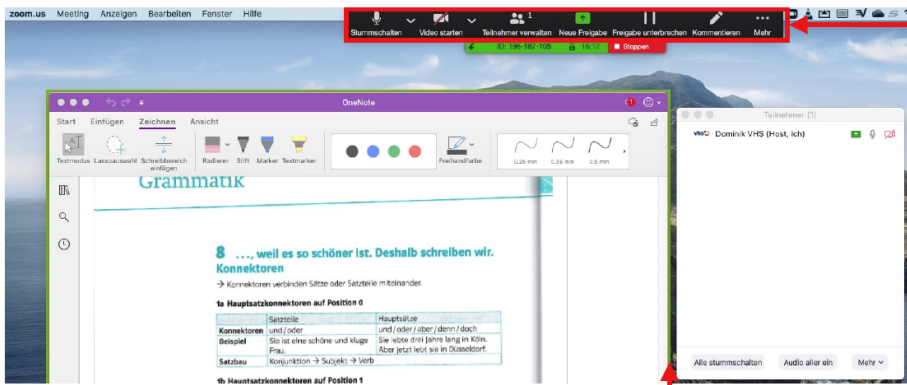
zoom.us Meeting Anzeigen Bearbeiten Fenster Hilfe

Stummschalten Video starten Teilnehmer verwalten 1 Neue Freigabe Freigabe unterbrechen Kommentieren Mehr

ID: 195-187-105 16:12 Stoppen

OneNote

Start Einfügen Zeichnen Ansicht

Textmodus Lassoauswahl Schreibbereich einfügen Radierer Stift Marker Textmarker Freihandfarbe 0,25 mm 0,35 mm 0,5 mm

Grammatik

8 ..., weil es so schöner ist. Deshalb schreiben wir.
Konnektoren

→ Konnektoren verbinden Sätze oder Satzteile miteinander.

1a Hauptsatzkonnektoren auf Position 0

| | Satzteile | Hauptsätze |
|---|---|---|
| Konnektoren | und / oder | und / oder / aber / denn / doch |
| Beispiel | Sie ist eine schöne und kluge Frau. | Sie lebte drei Jahre lang in Köln. Aber jetzt lebt sie in Düsseldorf. |
| Satzbau | Konjunktion → Subjekt → Verb | |

1b Hauptsatzkonnektoren auf Position 1

Teilnehmer (1)

Dominik VHS (Host, Ich)

Alle stummschalten Audio aller ein Mehr